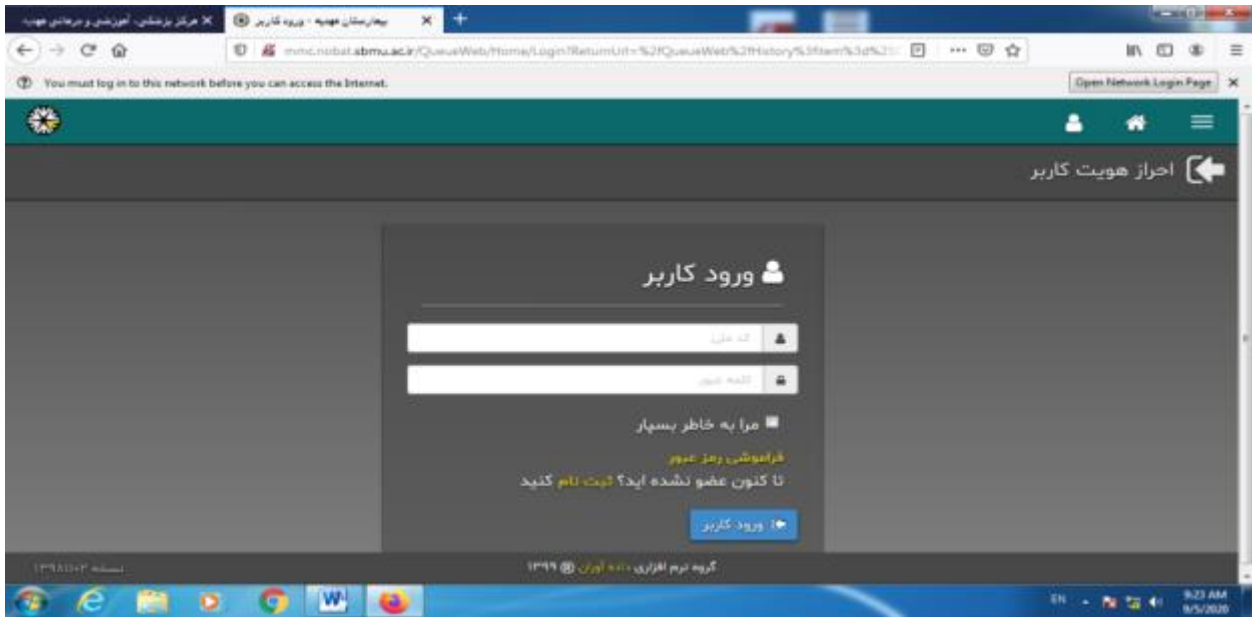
مرکز پزشکی، آموزشی و درمانی مهیب ×
بیمارستان مهدیه - ورود کاربر ×
mmc.nobat.sbmu.ac.ir/QueueWeb/Home/Login?ReturnUrl=%2fQueueWeb%2fHistory%3fItem%3d%2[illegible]
You must log in to this network before you can access the Internet.
Open Network Login Page
احراز هویت کاربر
ورود کاربر
کد ملی
کلمه عبور
مرا به خاطر بسپار
فراموشی رمز عبور
تا کنون عضو نشده اید؟ ثبت نام کنید
ورود کاربر
نسخه ۱۳۹۸/۱۰/۰۳
گروه نرم افزاری داده آوران © ۱۳۹۹
EN
9:23 AM
9/5/2020